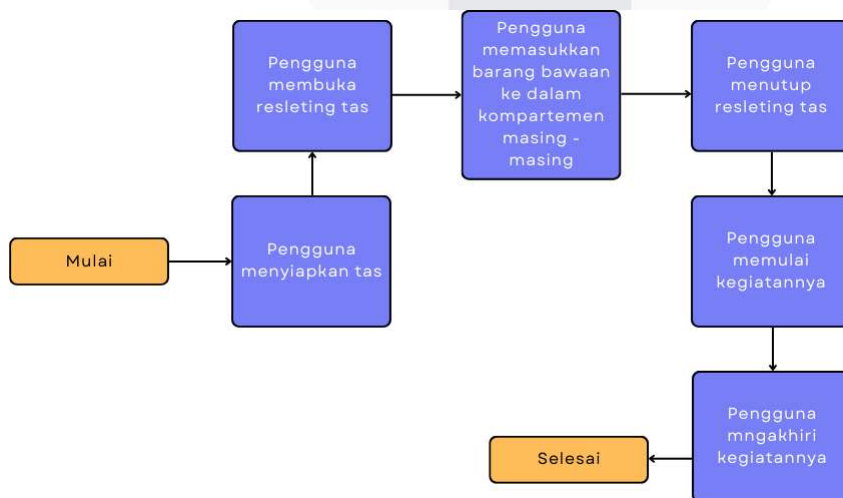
Mulai

Pengguna menyiapkan tas

Pengguna membuka resleting tas

Pengguna memasukkan barang bawaan ke dalam kompartemen masing - masing

Pengguna menutup resleting tas

Pengguna memulai kegiatannya

Pengguna mngakhiri kegiatannya

Selesai